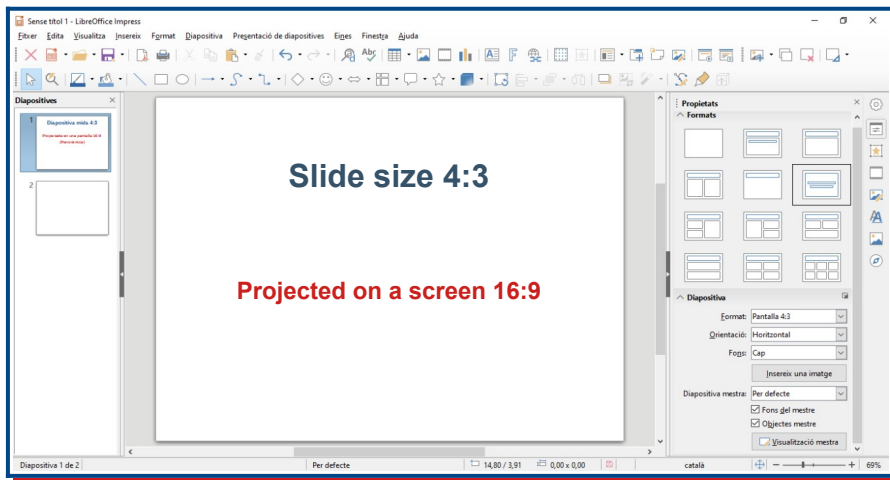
Sense títol 1 - LibreOffice Impress

Fitxer Edita Visualitza Insereix Format Diapositiva Presentació de diapositives Eines Finestra Ajuda

Diapositives

1
Diapositiva mida 4:3
Projectada en una pantalla 16:9 (Panoràmica)

2

Slide size 4:3

Projected on a screen 16:9

Propietats

Formats

Diapositiva

Format: Pantalla 4:3

Orientació: Horitzontal

Fons: Cap

Insereix una imatge

Diapositiva mestra: Per defecte

Fons del mestre

Objectes mestre

Visualització mestra

Diapositiva 1 de 2 | Per defecte | 14,80 / 3,91 | 0,00 x 0,00 | català | 69%